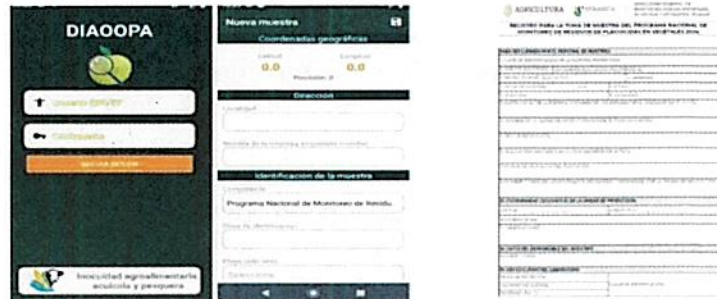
DIAOOPA

Usuario SENASICA

Contraseña

INICIAR SESIÓN

Inocuidad agroalimentaria acuícola y pesquera

Nueva muestra

Coordenadas geográficas

Latitud
0.0

Longitud
0.0

Precisión: 0

Dirección

Localidad

Nombre de la empresa y/o productor muestreado

Identificación de la muestra

Programa

Programa Nacional de Monitoreo de Residu

Clave de identificación

Especie vegetal

Seleccione

AGRICULTURA SENASICA

REGISTRO PARA LA TOMA DE MUESTRA DEL PROGRAMA NACIONAL DE MONITOREO DE RESIDUOS DE PLAGUICIDAS EN VEGETALES 2024

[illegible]